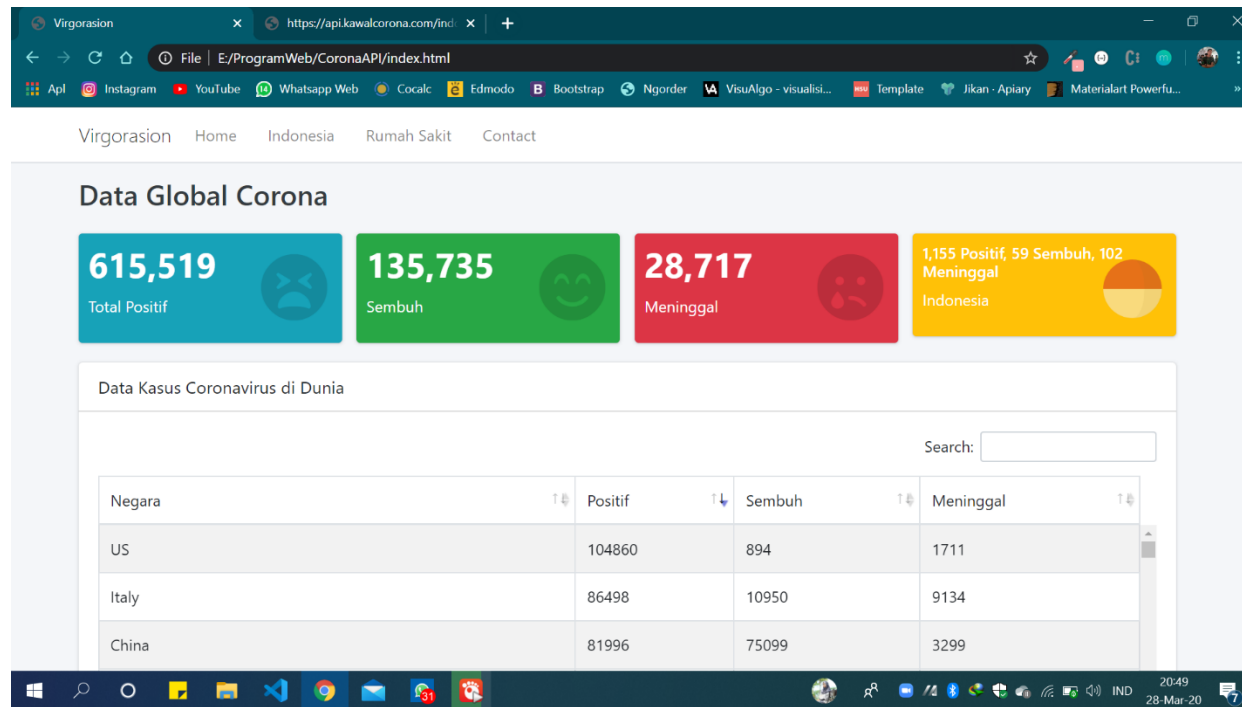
Virgorasion

https://api.kawalcorona.com/ind

File | E:/ProgramWeb/CoronaAPI/index.html

Apl Instagram YouTube Whatsapp Web Cocalc Edmodo Bootstrap Ngorder VisuAlgo - visualisi... Template Jikan - Apiary Materialart Powerfu...

Virgorasion Home Indonesia Rumah Sakit Contact

Data Global Corona

615,519
Total Positif

135,735
Sembuh

28,717
Meninggal

1,155 Positif, 59 Sembuh, 102 Meninggal
Indonesia

Data Kasus Coronavirus di Dunia

Search:

| Negara | Positif | Sembuh | Meninggal |
|---|---|---|---|
| US | 104860 | 894 | 1711 |
| Italy | 86498 | 10950 | 9134 |
| China | 81996 | 75099 | 3299 |

IND 20:49 28-Mar-20